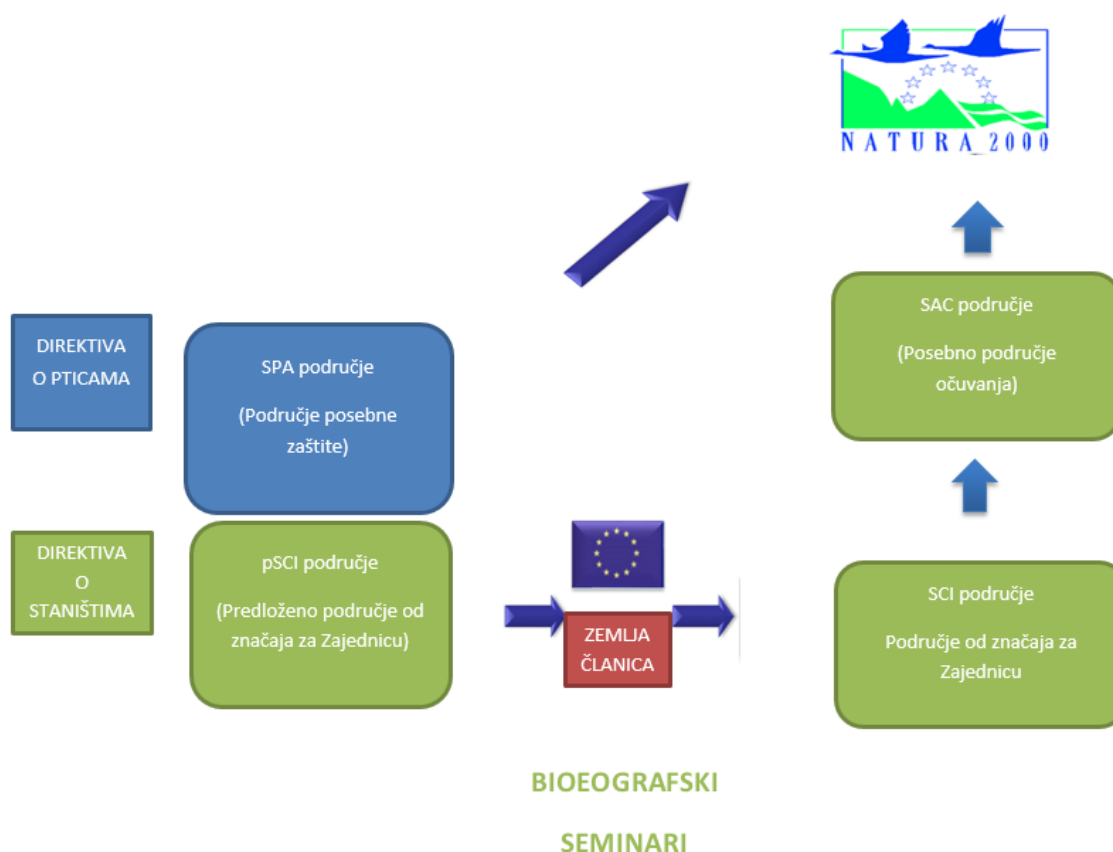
NATURA 2000

DIREKTIVA O PTICAMA

SPA područje

(Područje posebne zaštite)

DIREKTIVA O STANIŠTIMA

pSCI područje

(Predloženo područje od značaja za Zajednicu)

ZEMLJA ČLANICA

SAC područje

(Posebno područje očuvanja)

SCI područje

Područje od značaja za Zajednicu

BIOEOGRAFSKI

SEMINARI